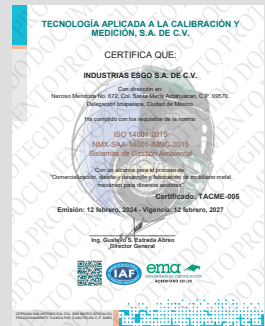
TECNOLOGÍA APLICADA A LA CALIBRACIÓN Y MEDICIÓN, S.A. DE C.V.

CERTIFICA QUE:

INDUSTRIAS ESGO S.A. DE C.V.

Con dirección en:
Narciso Mendoza No. 672, Col. Santa María Aztahuacan, C.P. 09570, Delegación Iztapalapa, Ciudad de Mexico.

Ha cumplido con los requisitos de la norma:

ISO 14001:2015
NMX-SAA-14001-IMNC-2015
Sistemas de Gestión Ambiental

Con un alcance para el proceso de:
"Comercialización, diseño y fabricación de mobiliario metal mecánico para diversos sectores"

Certificado: TACME-005

Emisión: 12 febrero, 2024 - Vigencia: 12 febrero, 2027

Ing. Gustavo S. Estrada Abreo
Director General

IAF

ema
ORGANISMOS DE CERTIFICACIÓN
ACREDITADO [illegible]

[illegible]